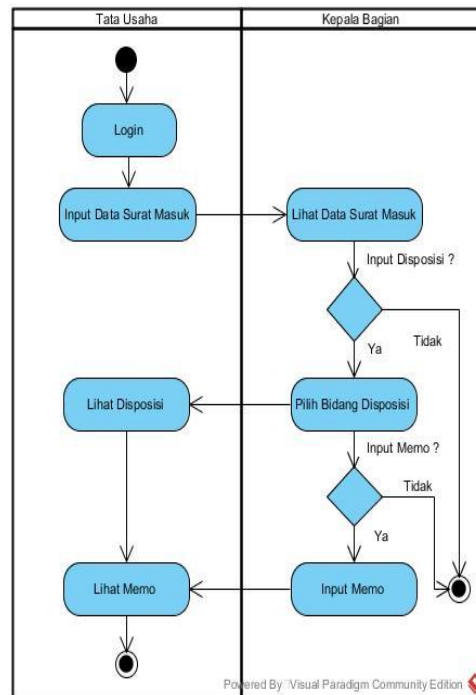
| Tata Usaha | Kepala Bagian |
|---|---|

Login

Input Data Surat Masuk

Lihat Data Surat Masuk

Input Disposisi ?

Tidak

Ya

Lihat Disposisi

Pilih Bidang Disposisi

Input Memo ?

Tidak

Ya

Lihat Memo

Input Memo

Powered By Visual Paradigm Community Edition